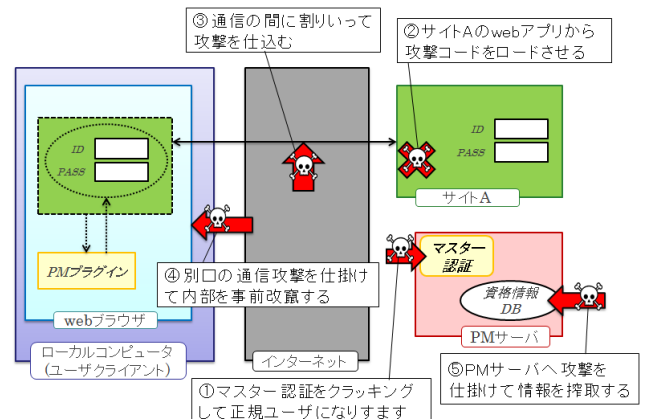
③ 通信の間に割りいって攻撃を仕込む

②サイトAのwebアプリから攻撃コードをロードさせる

ID
PASS

ID
PASS

サイトA

PMプラグイン

④ 別口の通信攻撃を仕掛けて内部を事前改竄する

マスター認証

資格情報DB

webブラウザ

PMサーバ

ローカルコンピュータ
(ユーザクライアント)

インターネット

⑤PMサーバへ攻撃を仕掛けて情報を搾取する

①マスター認証をクラッキングして正規ユーザになりすます